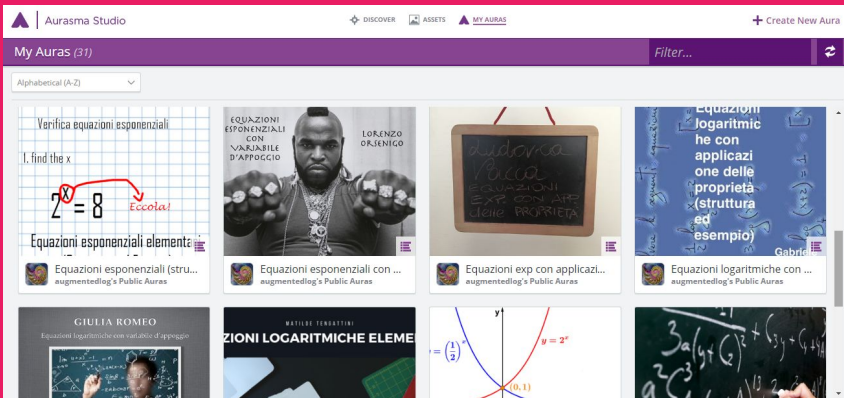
Aurasma Studio

DISCOVER ASSETS MY AURAS

+ Create New Aura

My Auras (31)

Filter...

Alphabetical (A-Z)

Verifica equazioni esponenziali

1. find the x

$2^x = 8$

Eccola!

Equazioni esponenziali elementari

Equazioni esponenziali (stru...

augmentedlog's Public Auras

EQUAZIONI ESPONENZIALI CON VARIABILE D'APPOGGIO

LORENZO ORSENIGO

Equazioni esponenziali con ...

augmentedlog's Public Auras

Ludovica Vacca

EQUAZIONI EXP CON APP. DELLE PROPRIETÀ

Equazioni exp con applicazi...

augmentedlog's Public Auras

Equazioni logaritmiche con applicazione delle proprietà (struttura ed esempio)

Gabri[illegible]

Equazioni logaritmiche con ...

augmentedlog's Public Auras

GIULIA ROMEO

Equazioni logaritmiche con variabile d'appoggio

MATILDE TENGATTINI

ZIONI LOGARITMICHE ELEME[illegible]

y

$(\frac{1}{2})^x$

$y = 2^x$

(0,1)